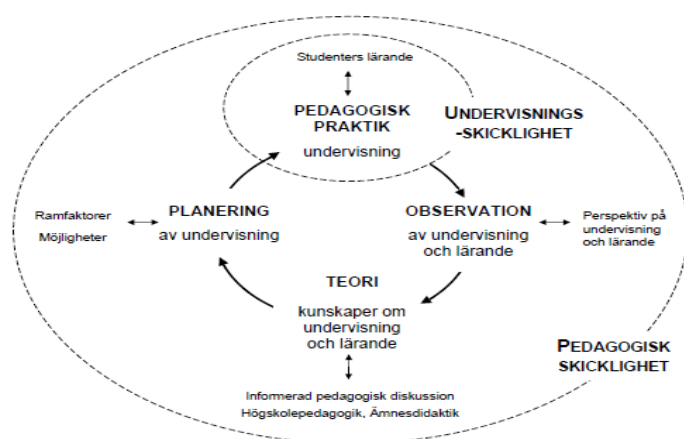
Studenters lärande

PEDAGOGISK PRAKTIK
undervisning

UNDERVISNINGS -SKICKLIGHET

Ramfaktorer
Möjligheter

PLANERING
av undervisning

OBSERVATION
av undervisning och lärande

Perspektiv på undervisning och lärande

TEORI
kunskaper om undervisning och lärande

PEDAGOGISK SKICKLIGHET

Informerad pedagogisk diskussion
Högskolepedagogik, Ämnesdidaktik